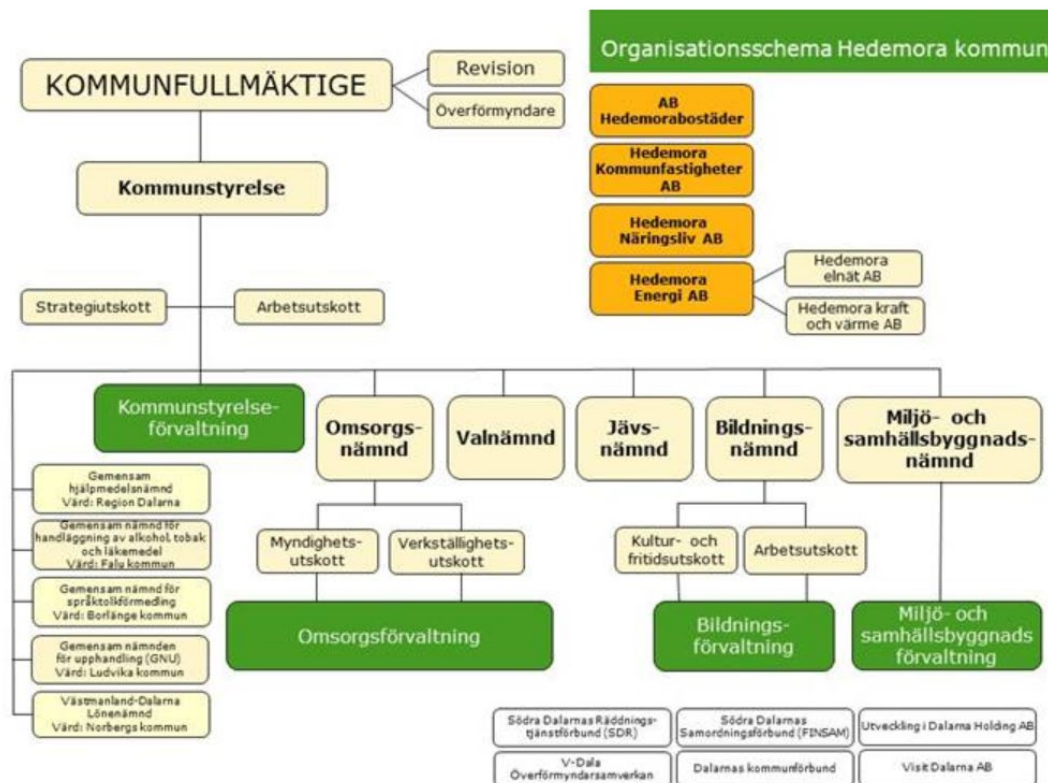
Organisationsschema Hedemora kommun

KOMMUNFULLMÄKTIGE

Revision

Överförmyndare

AB Hedemorabostäder

Hedemora Kommunfastigheter AB

Hedemora Näringsliv AB

Hedemora Energi AB

Hedemora elnät AB

Hedemora kraft och värme AB

Kommunstyrelse

Strategiutskott

Arbetsutskott

Kommunstyrelseförvaltning

Omsorgsnämnd

Valnämnd

Jävsnämnd

Bildningsnämnd

Miljö- och samhällsbyggnadsnämnd

Gemensam hjälpmedelsnämnd Värd: Region Dalarna

Gemensam nämnd för handläggning av alkohol tobak och läkemedel Värd: Falu kommun

Gemensam nämnd för språktolkförmedling Värd: Borlänge kommun

Gemensam nämnden för upphandling (GNU) Värd: Ludvika kommun

Västmanland-Dalarna Lönenämnd Värd: Norbergs kommun

Myndighetsutskott

Verkställighetsutskott

Omsorgsförvaltning

Kultur- och fritidsutskott

Arbetsutskott

Bildningsförvaltning

Miljö- och samhällsbyggnads förvaltning

Södra Dalarnas Räddningstjänstförbund (SDR)

Södra Dalarnas Samordningsförbund (FINSAM)

Utveckling i Dalarna Holding AB

V-Dala Överförmyndarsamverkan

Dalarnas kommunförbund

Visit Dalarna AB